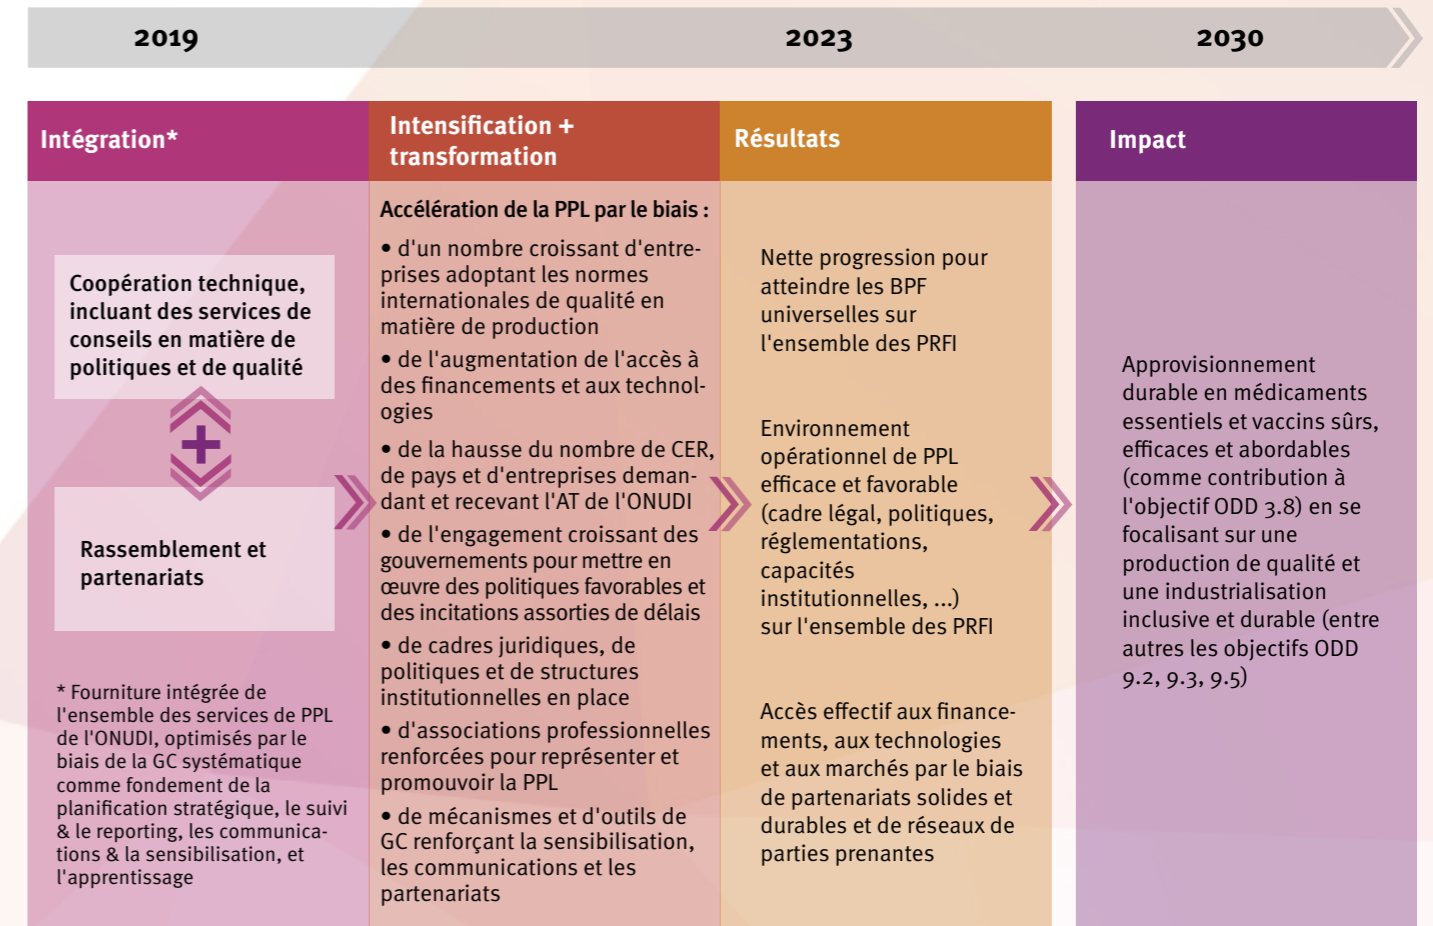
2019

2023

2030

Intégration*

Intensification + transformation

Résultats

Impact

Coopération technique, incluant des services de conseils en matière de politiques et de qualité

Rassemblement et partenariats

* Fourniture intégrée de l'ensemble des services de PPL de l'ONUDI, optimisés par le biais de la GC systématique comme fondement de la planification stratégique, le suivi & le reporting, les communications & la sensibilisation, et l'apprentissage

Accélération de la PPL par le biais :

• d'un nombre croissant d'entreprises adoptant les normes internationales de qualité en matière de production

• de l'augmentation de l'accès à des financements et aux technologies

• de la hausse du nombre de CER, de pays et d'entreprises demandant et recevant l'AT de l'ONUDI

• de l'engagement croissant des gouvernements pour mettre en œuvre des politiques favorables et des incitations assorties de délais

• de cadres juridiques, de politiques et de structures institutionnelles en place

• d'associations professionnelles renforcées pour représenter et promouvoir la PPL

• de mécanismes et d'outils de GC renforçant la sensibilisation, les communications et les partenariats

Nette progression pour atteindre les BPF universelles sur l'ensemble des PRFI

Environnement opérationnel de PPL efficace et favorable (cadre légal, politiques, réglementations, capacités institutionnelles, ...) sur l'ensemble des PRFI

Accès effectif aux financements, aux technologies et aux marchés par le biais de partenariats solides et durables et de réseaux de parties prenantes

Approvisionnement durable en médicaments essentiels et vaccins sûrs, efficaces et abordables (comme contribution à l'objectif ODD 3.8) en se focalisant sur une production de qualité et une industrialisation inclusive et durable (entre autres les objectifs ODD 9.2, 9.3, 9.5)